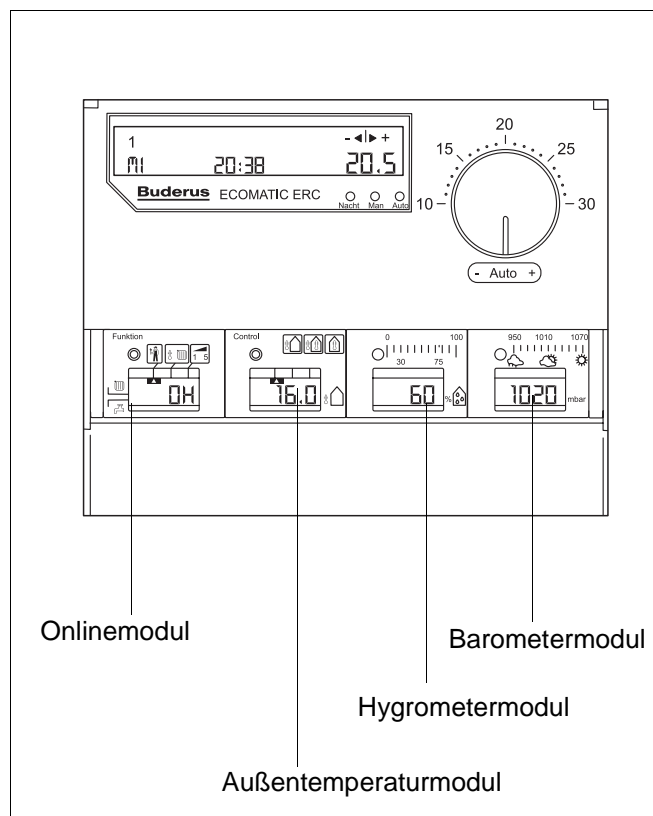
1
- ◄|► +
MI 20:38 20.5
Buderus ECOMATIC ERC
Nacht Man Auto
20
15
25
10
30
- Auto +

Funktion
1 5
OK

Control
16.0

0 100
30 75
60 %

950 1010 1070
1020 mbar

Onlinemodul

Barometermodul

Hygrometermodul

Außentemperaturmodul